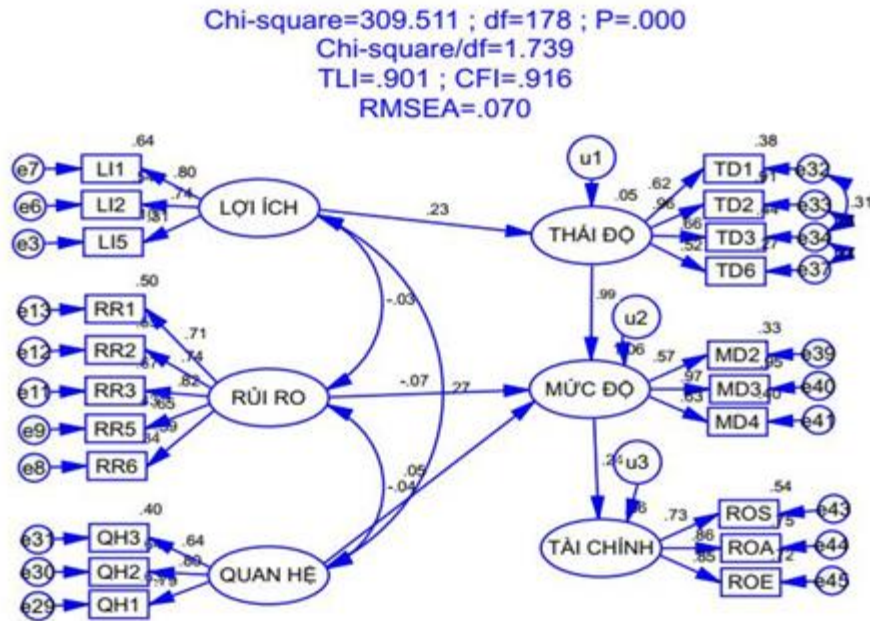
Chi-square=309.511 ; df=178 ; P=.000
Chi-square/df=1.739
TLI=.901 ; CFI=.916
RMSEA=.070

.64
e7 LI1 .80
e6 LI2 .74
e3 LI5 .81
LỢI ÍCH

.23

u1
.05
THÁI ĐỘ
.62 .96 .66 .52
.38
TD1 e32
TD2 e33
TD3 e34
TD6 e37
.31
.27

.50
e13 RR1 .71
e12 RR2 .74
e11 RR3 .82
e9 RR5 .65
e8 RR6 .59
.34
RỦI RO

-.03
-.07
.27
.99

u2
.06
MỨC ĐỘ
.57 .97 .63
.33
MD2 e39
MD3 e40
MD4 e41

.05
-.04

.40
e31 QH3 .64
e30 QH2 .80
e29 QH1 .78
QUAN HỆ

u3
TÀI CHÍNH
.73 .86 .85
.54
ROS e43
ROA e44
ROE e45
.75
.72